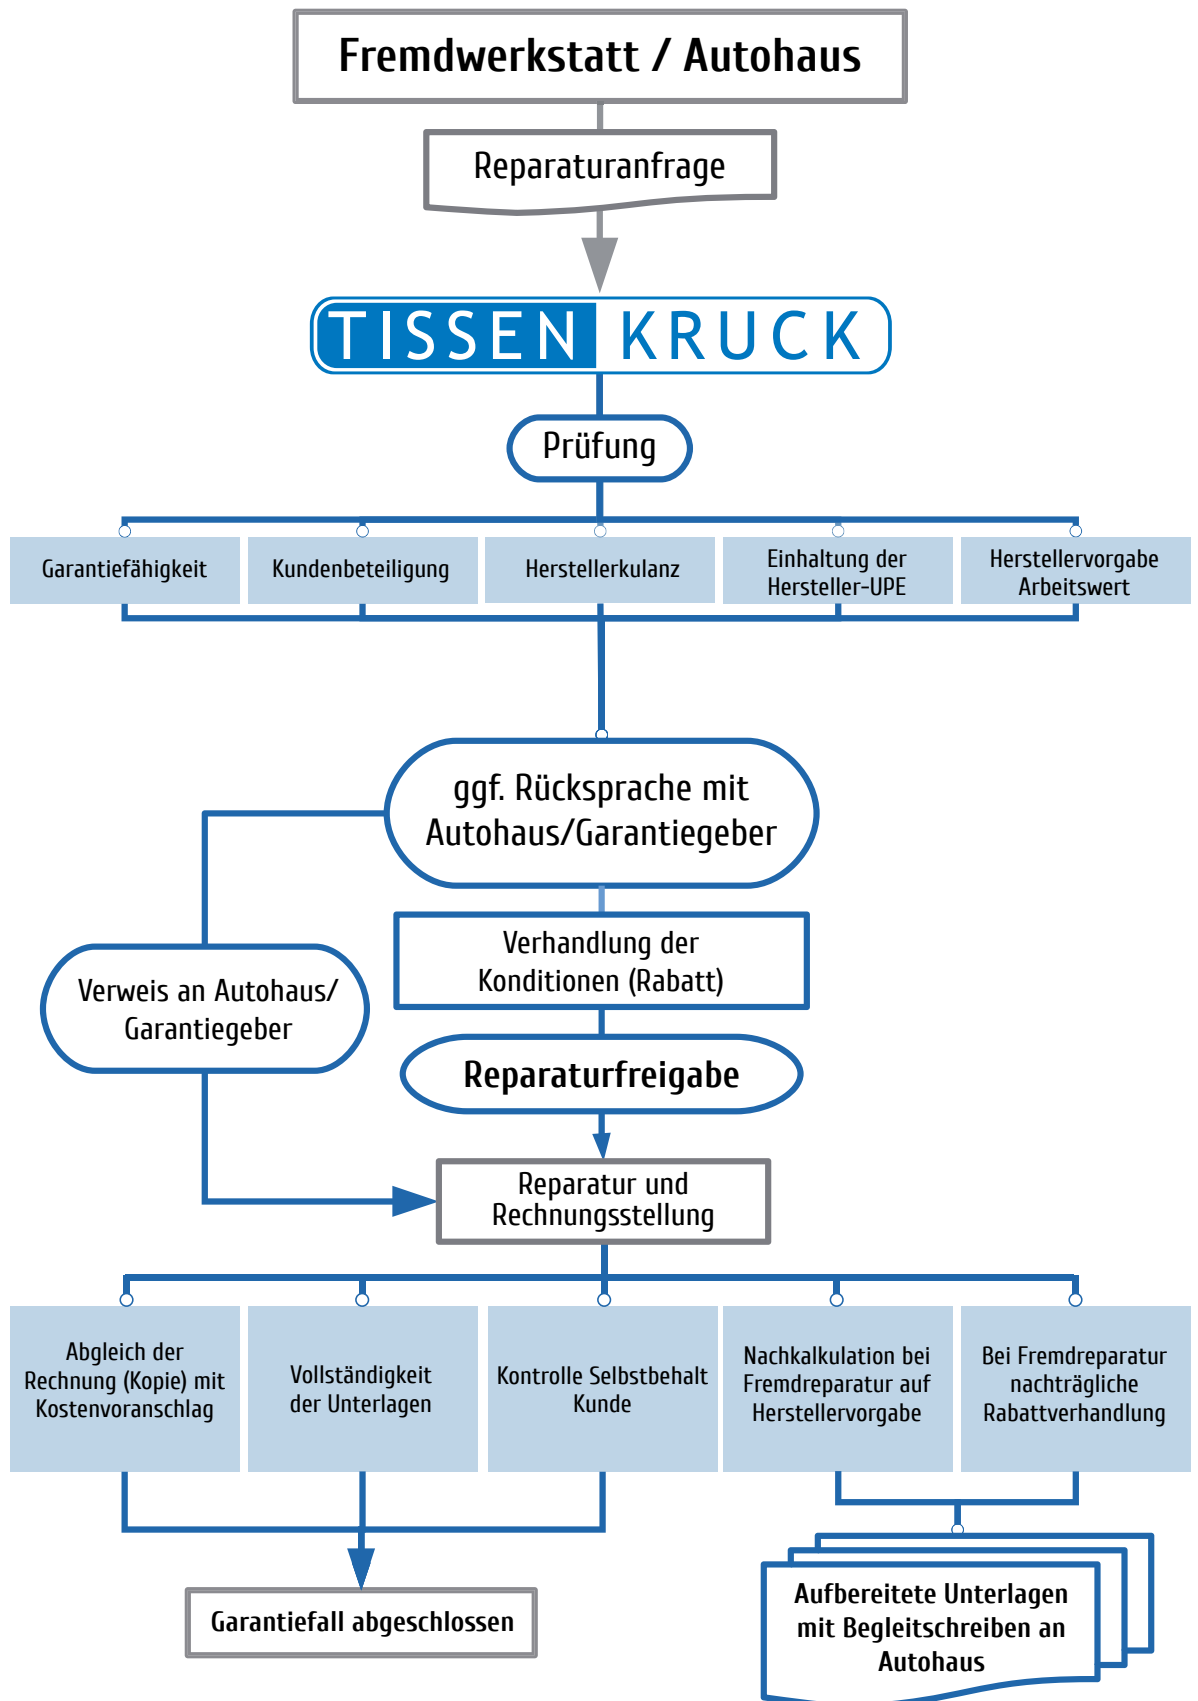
Fremdwerkstatt / Autohaus

Reparaturanfrage

TISSEN KRUCK

Prüfung

Garantiefähigkeit

Kundenbeteiligung

Herstellerkulanz

Einhaltung der Hersteller-UPE

Herstellervorgabe Arbeitswert

ggf. Rücksprache mit Autohaus/Garantiegeber

Verweis an Autohaus/ Garantiegeber

Verhandlung der Konditionen (Rabatt)

Reparaturfreigabe

Reparatur und Rechnungsstellung

Abgleich der Rechnung (Kopie) mit Kostenvoranschlag

Vollständigkeit der Unterlagen

Kontrolle Selbstbehalt Kunde

Nachkalkulation bei Fremdreparatur auf Herstellervorgabe

Bei Fremdreparatur nachträgliche Rabattverhandlung

Garantiefall abgeschlossen

Aufbereitete Unterlagen mit Begleitschreiben an Autohaus